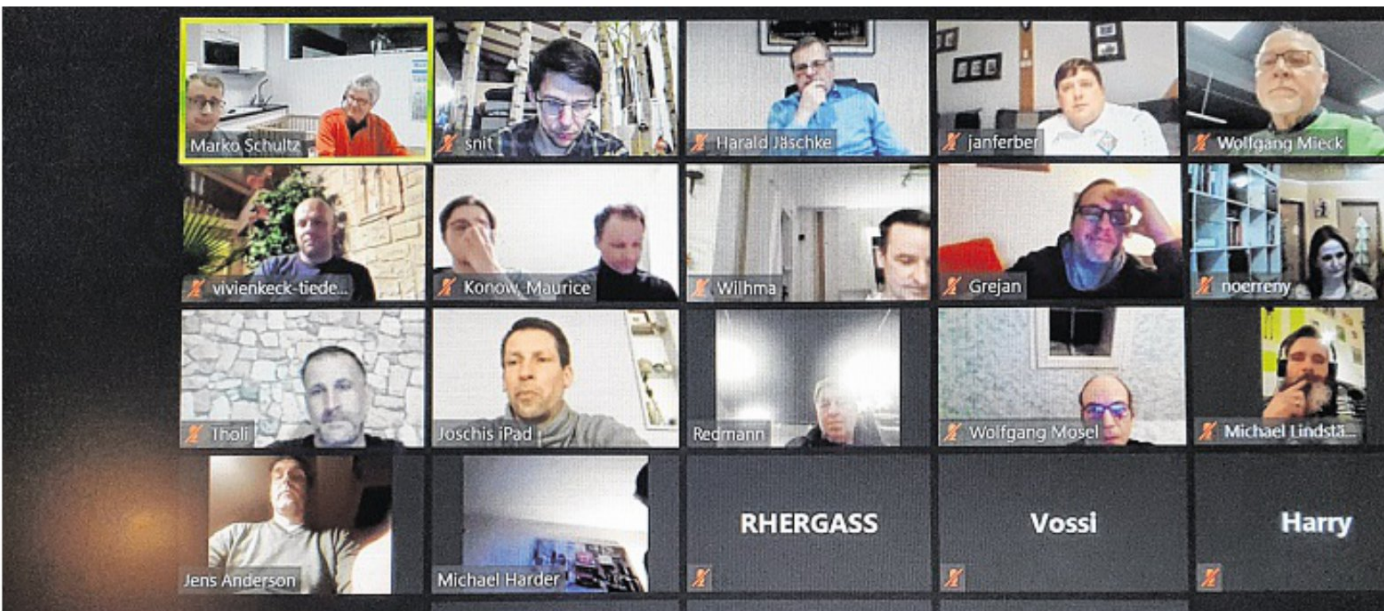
Marko Schultz

snit

Harald Jäschke

janferber

Wolfgang Mieck

vivienkeck-tiede...

Konow, Maurice

Wilhma

Grejan

noerreny

Tholi

Joschis iPad

Redmann

Wolfgang Mosel

Michael Lindstä...

Jens Anderson

Michael Harder

RHERGASS

Vossi

Harry